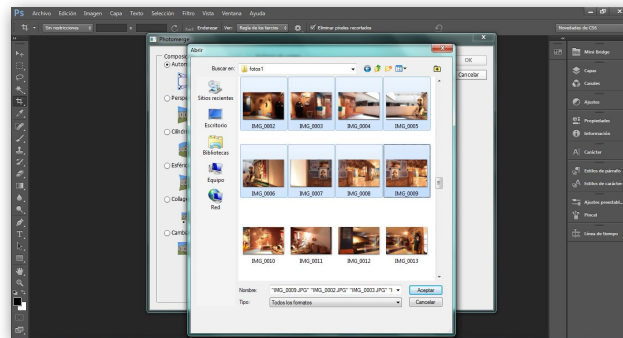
Ps Archivo Edición Imagen Capa Texto Selección Filtro Vista Ventana Ayuda

Sin restricciones

Enderezar Ver: Regla de los tercios Eliminar píxeles recortados

Novedades de CS6

Photomerge

Composición
Automático
Perspectiva
Cilíndrico
Esférico
Collage
Cambiar posición

OK
Cancelar

Abrir

Buscar en: fotos1

Sitios recientes
Escritorio
Bibliotecas
Equipo
Red

IMG_0002 IMG_0003 IMG_0004 IMG_0005
IMG_0006 IMG_0007 IMG_0008 IMG_0009
IMG_0010 IMG_0011 IMG_0012 IMG_0013

Nombre: "IMG_0009.JPG" "IMG_0002.JPG" "IMG_0003.JPG" "I
Tipo: Todos los formatos

Aceptar
Cancelar

Mini Bridge
Capas
Canales
Ajustes
Propiedades
Información
Carácter
Estilos de párrafo
Estilos de carácter
Ajustes preestabl...
Pincel
Línea de tiempo